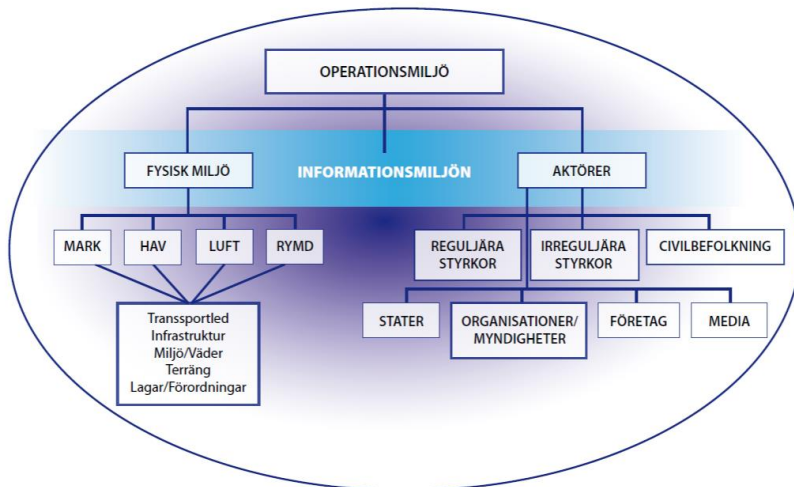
OPERATIONSMILJÖ

FYSISK MILJÖ

INFORMATIONSMILJÖN

AKTÖRER

MARK

HAV

LUFT

RYMD

Transportled
Infrastruktur
Miljö/Väder
Terräng
Lagar/Förordningar

REGULJÄRA STYRKOR

IRREGULJÄRA STYRKOR

CIVILBEFOLKNING

STATER

ORGANISATIONER/ MYNDIGHETER

FÖRETAG

MEDIA